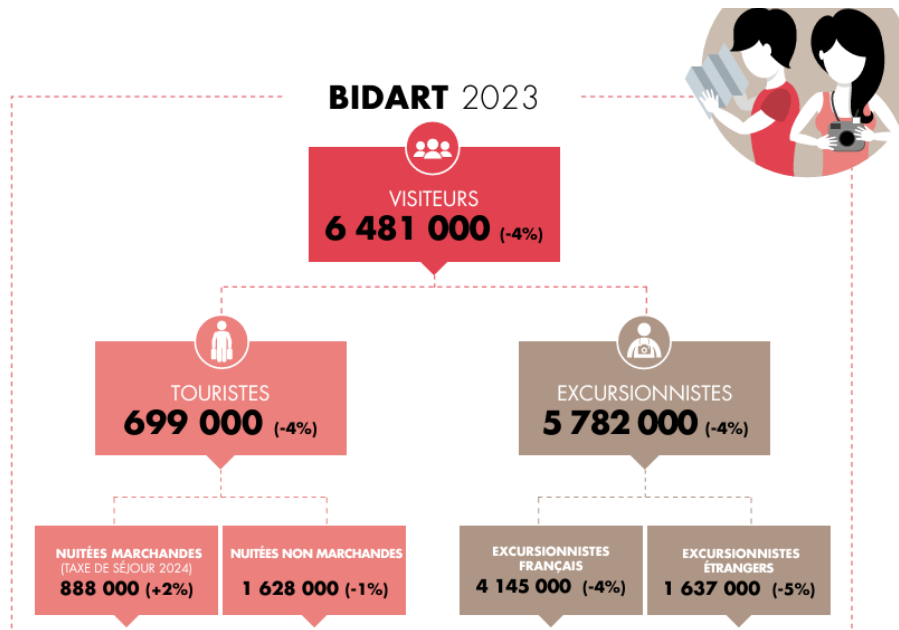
BIDART 2023

VISITEURS
6 481 000 (-4%)

TOURISTES
699 000 (-4%)

EXCURSIONNISTES
5 782 000 (-4%)

NUITÉES MARCHANDES
(TAXE DE SÉJOUR 2024)
888 000 (+2%)

NUITÉES NON MARCHANDES
1 628 000 (-1%)

EXCURSIONNISTES FRANÇAIS
4 145 000 (-4%)

EXCURSIONNISTES ÉTRANGERS
1 637 000 (-5%)